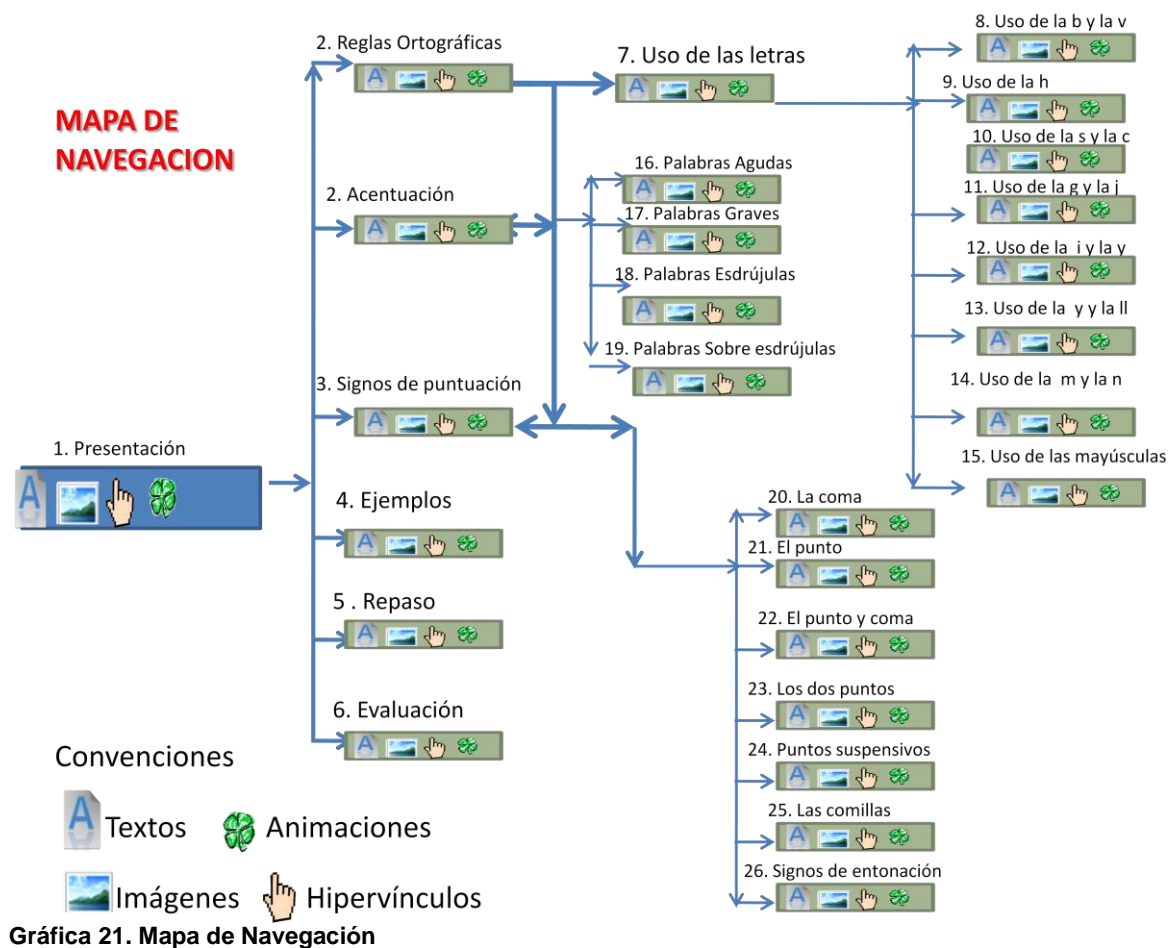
MAPA DE NAVEGACION

1. Presentación

2. Reglas Ortográficas

2. Acentuación

3. Signos de puntuación

4. Ejemplos

5 . Repaso

6. Evaluación

7. Uso de las letras

8. Uso de la b y la v

9. Uso de la h

10. Uso de la s y la c

11. Uso de la g y la j

12. Uso de la i y la y

13. Uso de la y y la ll

14. Uso de la m y la n

15. Uso de las mayúsculas

16. Palabras Agudas

17. Palabras Graves

18. Palabras Esdrújulas

19. Palabras Sobre esdrújulas

20. La coma

21. El punto

22. El punto y coma

23. Los dos puntos

24. Puntos suspensivos

25. Las comillas

26. Signos de entonación

Convenciones

Textos Animaciones

Imágenes Hipervínculos

Gráfica 21. Mapa de Navegación